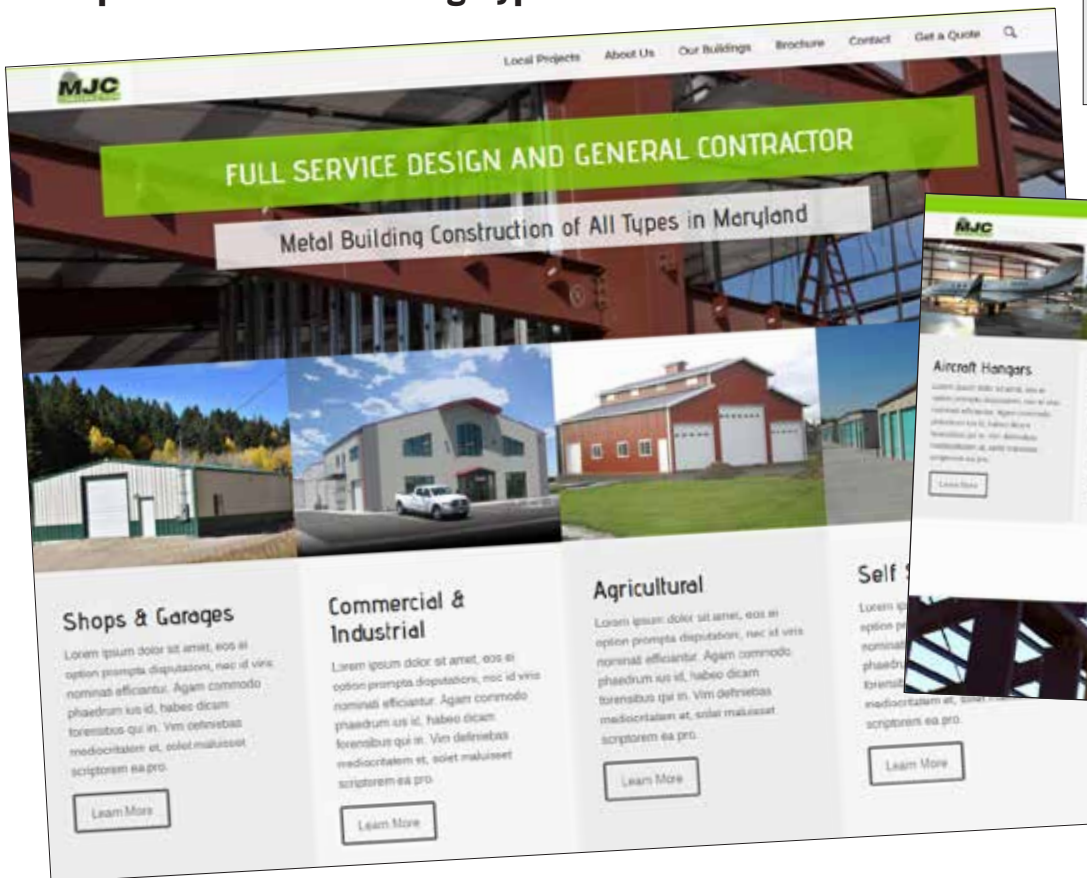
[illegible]

MJC

Local Projects About Us Our Buildings Brochure Contact Get a Quote

FULL SERVICE DESIGN AND GENERAL CONTRACTOR

Metal Building Construction of All Types in Maryland

Shops & Garages

Lorem ipsum dolor sit amet, eos ei option prompta disputationi, nec id viris nominati efficiantur. Agam commodo phaedrum ius id, habeo dicam forensibus qui in. Vim definiebas mediocritatem et, solet maluisset scriptorem ea pro.

Learn More

Commercial & Industrial

Lorem ipsum dolor sit amet, eos ei option prompta disputationi, nec id viris nominati efficiantur. Agam commodo phaedrum ius id, habeo dicam forensibus qui in. Vim definiebas mediocritatem et, solet maluisset scriptorem ea pro.

Learn More

Agricultural

Lorem ipsum dolor sit amet, eos ei option prompta disputationi, nec id viris nominati efficiantur. Agam commodo phaedrum ius id, habeo dicam forensibus qui in. Vim definiebas mediocritatem et, solet maluisset scriptorem ea pro.

Learn More

Self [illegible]

Lorem ip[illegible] option pr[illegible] nomina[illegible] phaedru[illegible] forensi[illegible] mediocritatem et, solet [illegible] scriptorem ea pro.

Learn More

MJC

Aircraft Hangars

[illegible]

Learn More